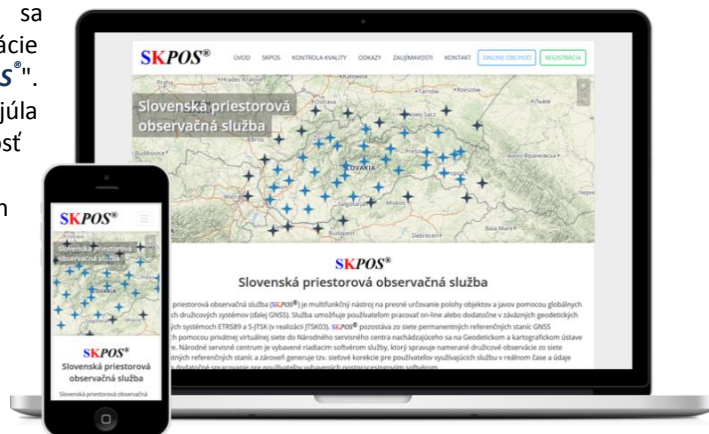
sa
ácie
s®".
júla
osť
n

SKPOS®

ÚVOD SKPOS KONTROLA KVALITY ODKAZY ZAUJÍMAVOSTI KONTAKT ONLINE OBCHOD REGISTRÁCIA

Slovenská priestorová observačná služba

SLOVAKIA

SKPOS®
Slovenská priestorová observačná služba

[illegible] priestorová observačná služba (SKPOS®) je multifunkčný nástroj na presné určovanie polohy objektov a javov pomocou globálnych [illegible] družicových systémov (ďalej GNSS). Služba umožňuje používateľom pracovať on-line alebo dodatočne v záväzných geodetických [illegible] systémoch ETRS89 a S-JTSK (v realizácii JTSK03). SKPOS® pozostáva zo siete permanentných referenčných staníc GNSS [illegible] pomocou privátnej virtuálnej siete do Národného servisného centra nachádzajúceho sa na Geodetickom a kartografickom ústave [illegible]. Národné servisné centrum je vybavené riadiacim softvérom služby, ktorý spracuje namerané družicové observácie zo siete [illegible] referenčných staníc a zároveň generuje tzv. sieťové korekcie pre používateľov využívajúcich službu v reálnom čase a údaje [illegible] dodatočné spracovanie pre používateľov vybavených postprocesingovým softvérom.

SKPOS®

Slovenská priestorová observačná služba

SKPOS®
Slovenská priestorová observačná služba

Slovenská priestorová observačná